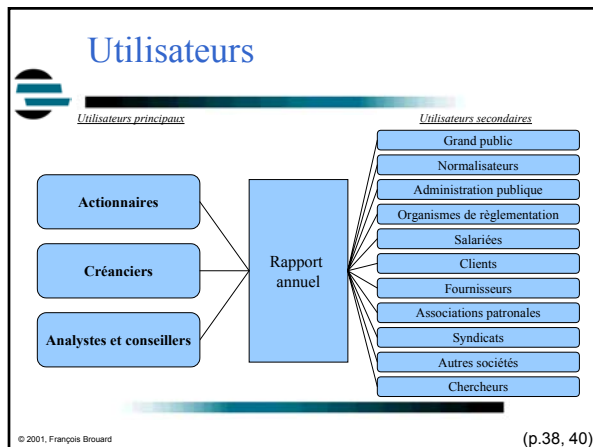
Utilisateurs

Utilisateurs principaux

Utilisateurs secondaires

Actionnaires

Créanciers

Analystes et conseillers

Rapport annuel

Grand public

Normalisateurs

Administration publique

Organismes de règlementation

Salariées

Clients

Fournisseurs

Associations patronales

Syndicats

Autres sociétés

Chercheurs

© 2001, François Brouard

(p.38, 40)